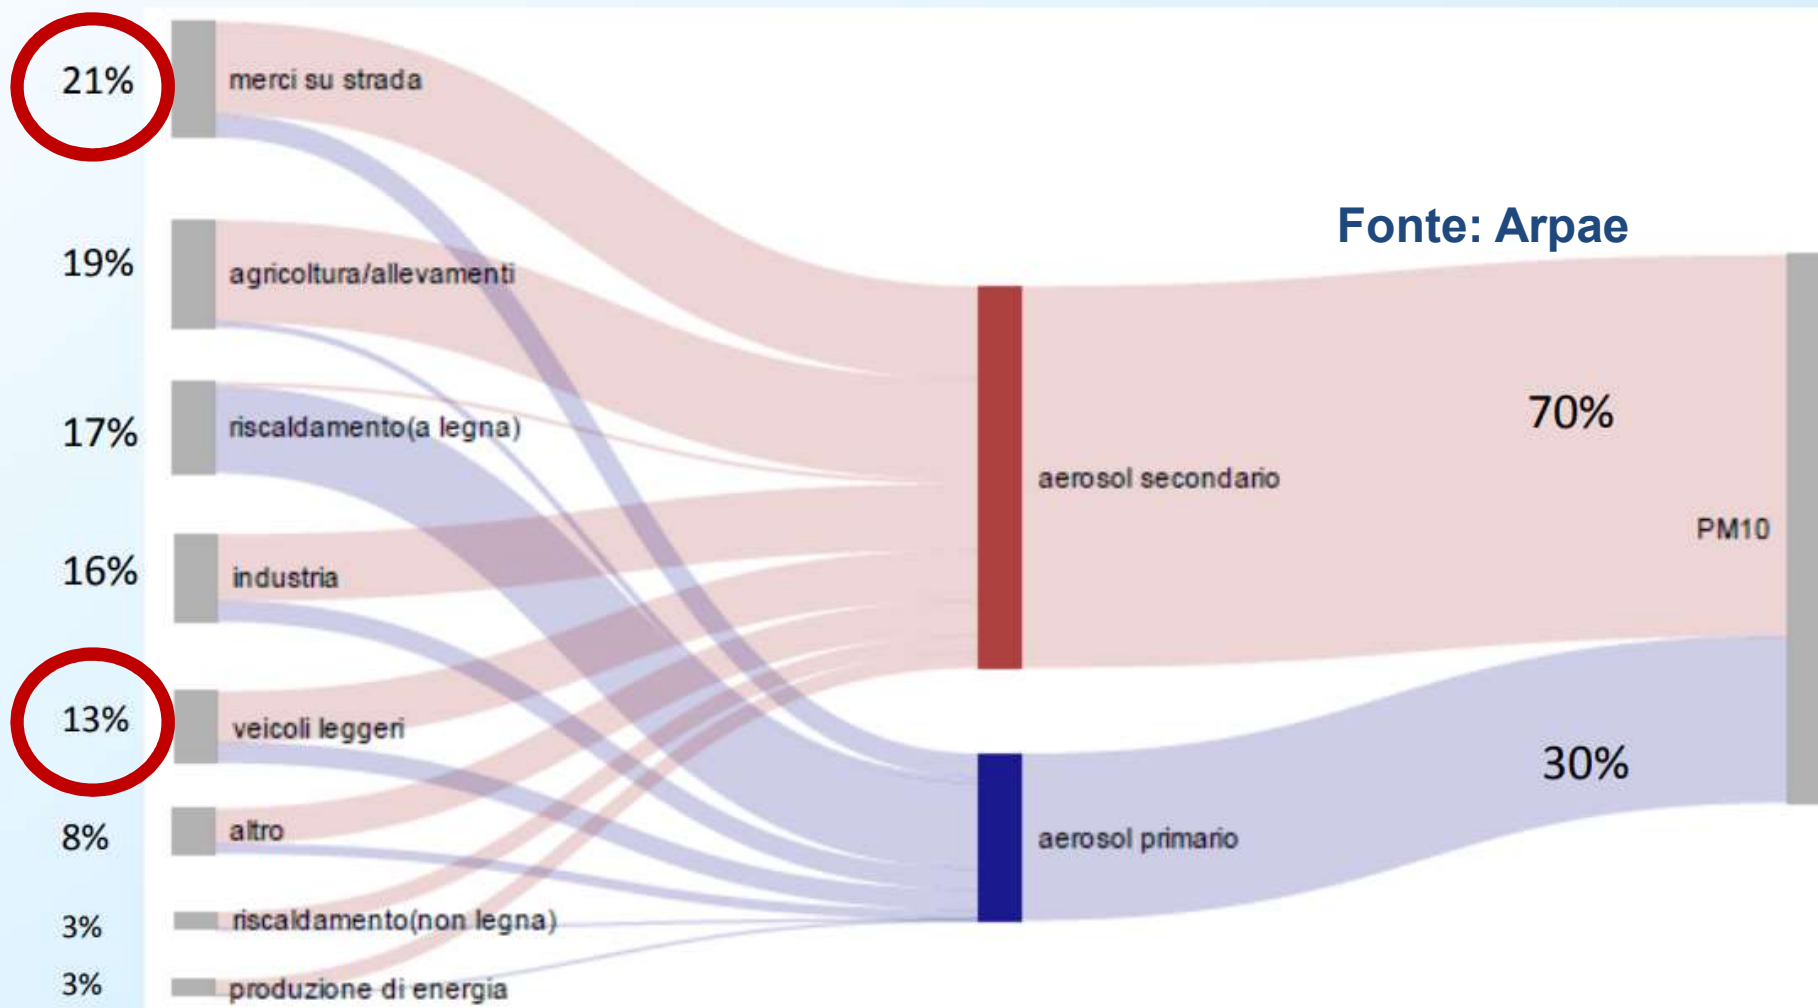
21%
merci su strada

19%
agricoltura/allevamenti

17%
riscaldamento(a legna)

16%
industria

13%
veicoli leggeri

8%
altro

3%
riscaldamento(non legna)

3%
produzione di energia

Fonte: Arpae

aerosol secondario

aerosol primario

70%

30%

PM10